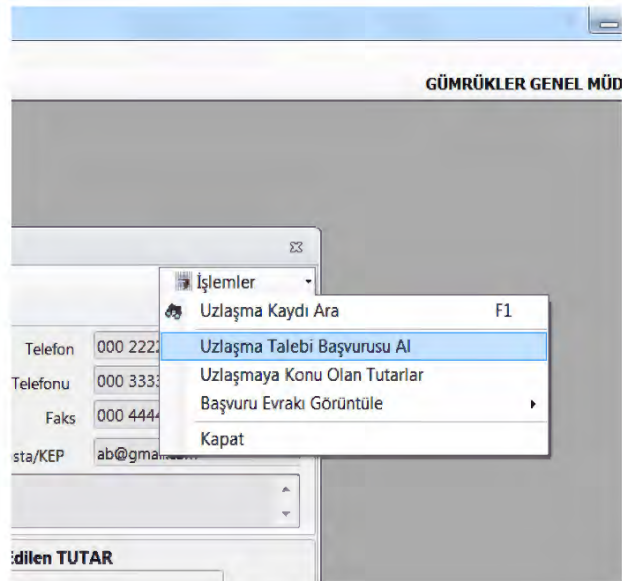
GÜMRÜKLER GENEL MÜD

İşlemler

Uzlaşma Kaydı Ara F1

Uzlaşma Talebi Başvurusu Al

Uzlaşmaya Konu Olan Tutarlar

Başvuru Evrakı Görüntüle

Kapat

Telefon 000 222

Telefonu 000 333

Faks 000 444

sta/KEP ab@gma

Edilen TUTAR